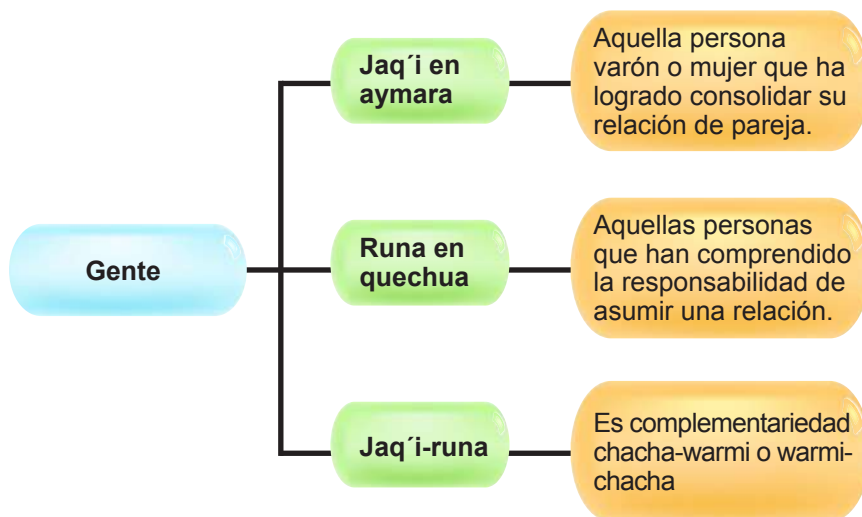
Gente

Jaq´i en aymara

Aquella persona varón o mujer que ha logrado consolidar su relación de pareja.

Runa en quechua

Aquellas personas que han comprendido la responsabilidad de asumir una relación.

Jaq´i-runa

Es complementariedad chacha-warmi o warmi-chacha